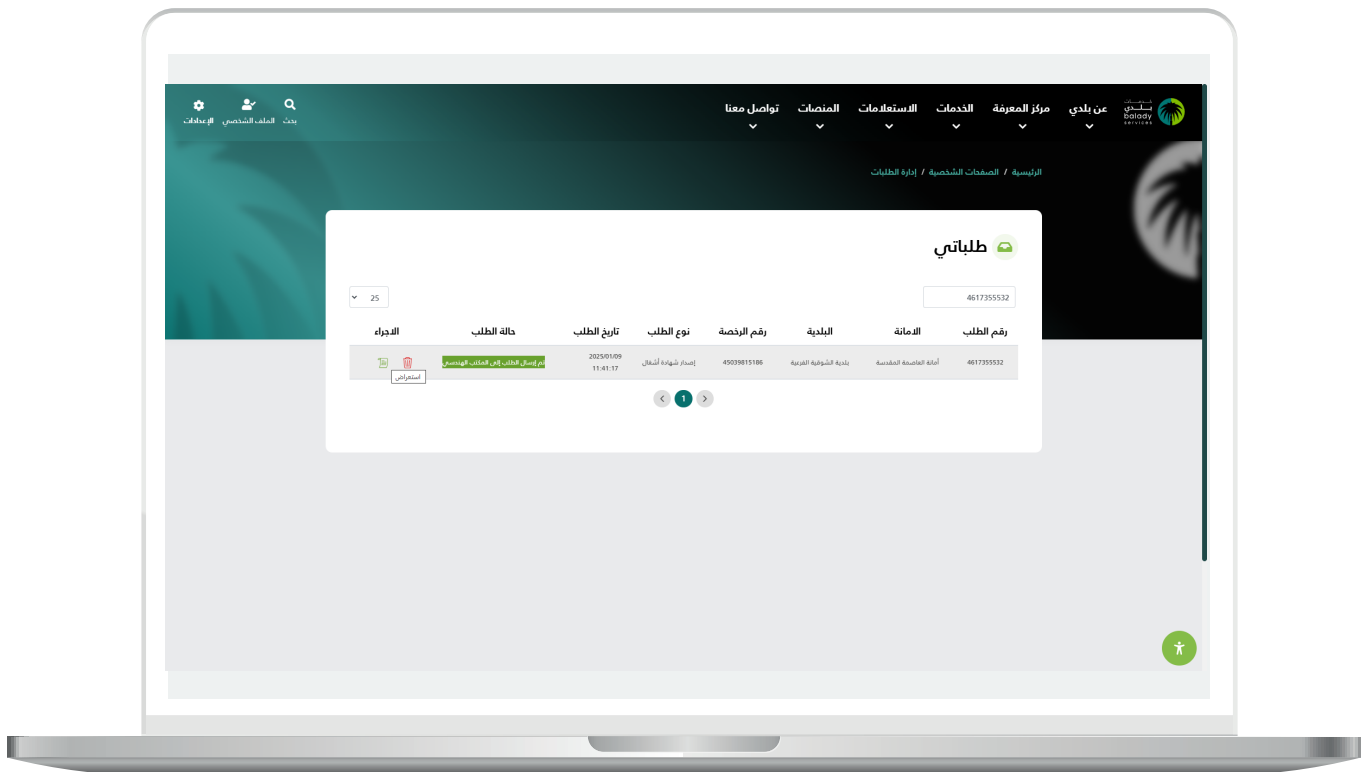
خدمات بلدي balady services

عن بلدي
مركز المعرفة
الخدمات
الاستعلامات
المنصات
تواصل معنا

بحث
الملف الشخصي
الإعدادات

الرئيسية / الصفحات الشخصية / إدارة الطلبات

طلباتي

4617355532

25

| رقم الطلب | الامانة | البلدية | رقم الرخصة | نوع الطلب | تاريخ الطلب | حالة الطلب | الاجراء |
|---|---|---|---|---|---|---|---|
| 4617355532 | أمانة العاصمة المقدسة | بلدية الشوقية الفرعية | 45039815186 | إصدار شهادة أشغال | 2025/01/09 11:41:17 | تم إرسال الطلب إلى المكتب الهندسي | استعراض |

1